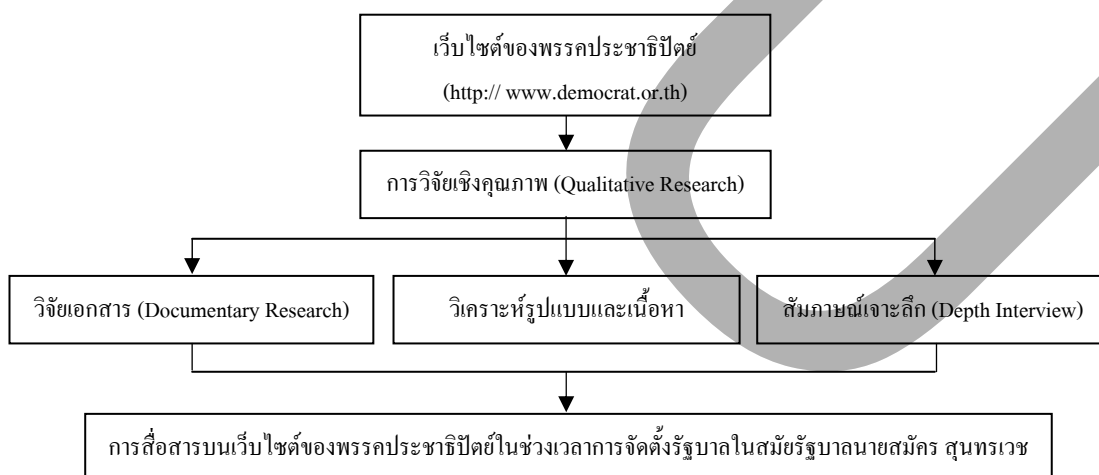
เว็บไซต์ของพรรคประชาธิปัตย์

(http:// www.democrat.or.th)

การวิจัยเชิงคุณภาพ (Qualitative Research)

วิจัยเอกสาร (Documentary Research)

วิเคราะห์รูปแบบและเนื้อหา

สัมภาษณ์เจาะลึก (Depth Interview)

การสื่อสารบนเว็บไซต์ของพรรคประชาธิปัตย์ในช่วงเวลาการจัดตั้งรัฐบาลในสมัยรัฐบาลนายสมัคร สุนทรเวช